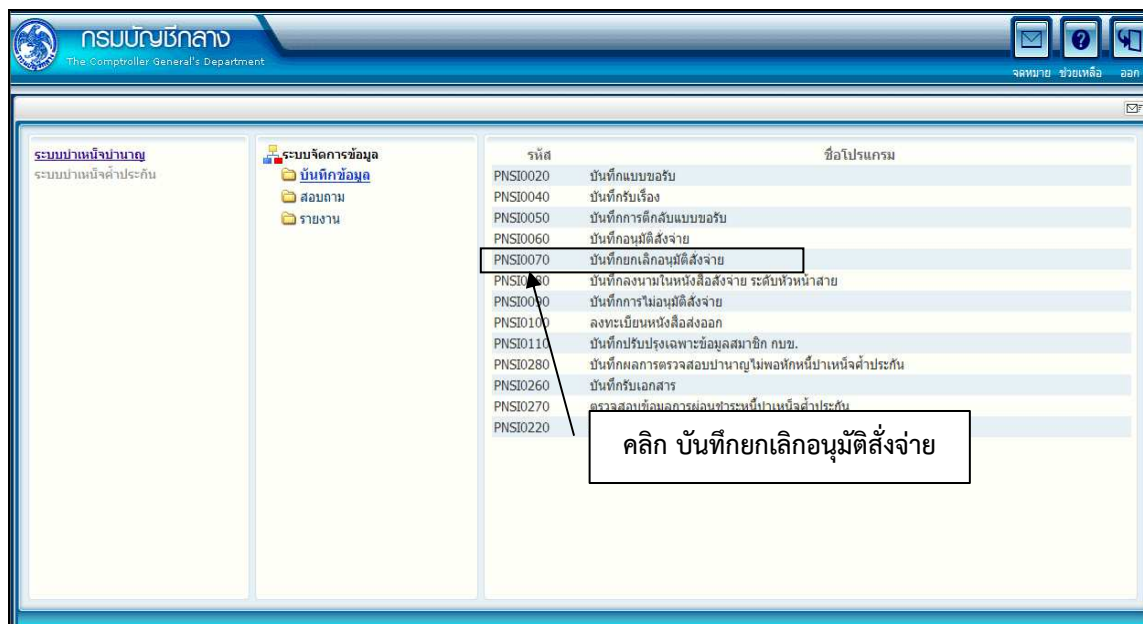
กรมบัญชีกลาง
The Comptroller General's Department

จดหมาย ช่วยเหลือ ออก

ระบบบำเหน็จบำนาญ
ระบบบำเหน็จค้ำประกัน

ระบบจัดการข้อมูล
บันทึกข้อมูล
สอบถาม
รายงาน

| รหัส | ชื่อโปรแกรม |
|---|---|
| PNSI0020 | บันทึกแบบขอรับ |
| PNSI0040 | บันทึกรับเรื่อง |
| PNSI0050 | บันทึกการตีกลับแบบขอรับ |
| PNSI0060 | บันทึกอนุมัติสั่งจ่าย |
| PNSI0070 | บันทึกยกเลิกอนุมัติสั่งจ่าย |
| PNSI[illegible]0 | บันทึกลงนามในหนังสือสั่งจ่าย ระดับหัวหน้าสาย |
| PNSI00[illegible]0 | บันทึกการไม่อนุมัติสั่งจ่าย |
| PNSI0100 | ลงทะเบียนหนังสือส่งออก |
| PNSI0110 | บันทึกปรับปรุงเฉพาะข้อมูลสมาชิก กบข. |
| PNSI0280 | บันทึกผลการตรวจสอบบำนาญไม่พอหักหนี้บำเหน็จค้ำประกัน |
| PNSI0260 | บันทึกรับเอกสาร |
| PNSI0270 | ตรวจสอบข้อมูลการผ่อนชำระหนี้บำเหน็จค้ำประกัน |
| PNSI0220 | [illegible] |

คลิก บันทึกยกเลิกอนุมัติสั่งจ่าย